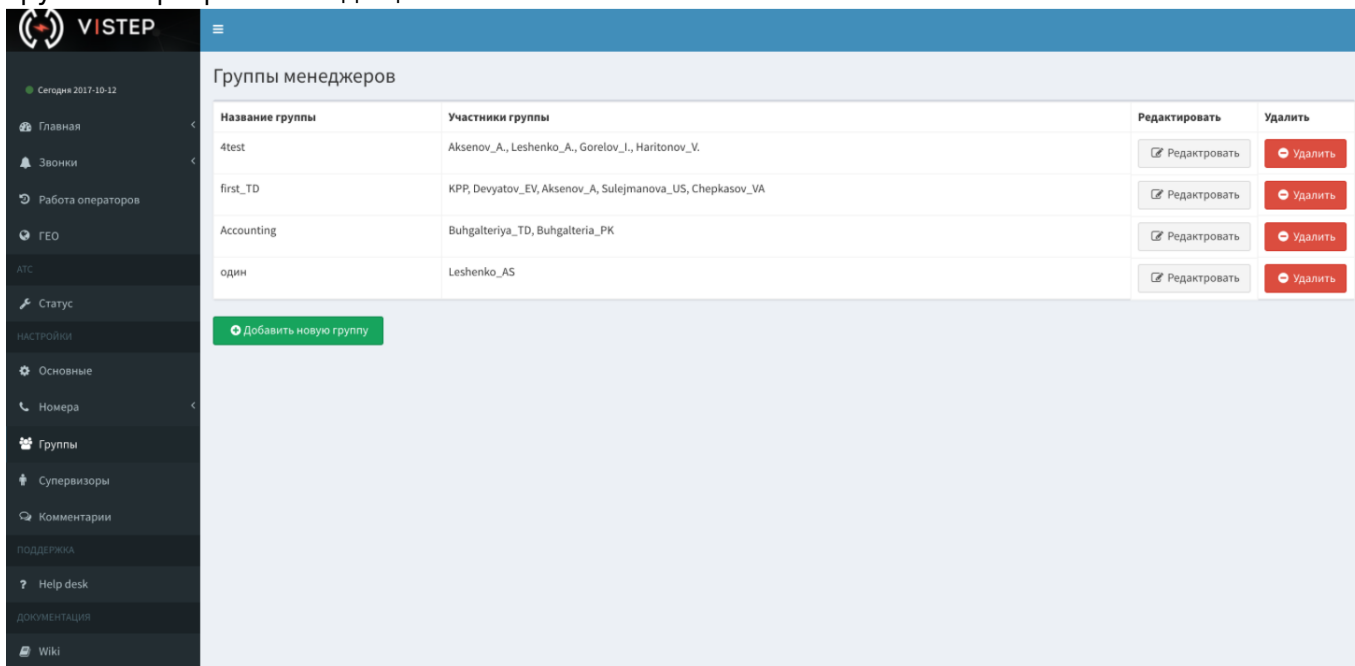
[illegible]

VISTEP

Сегодня 2017-10-12

Главная

Звонки

Работа операторов

ГЕО

АТС

Статус

НАСТРОЙКИ

Основные

Номера

Группы

Супервизоры

Комментарии

ПОДДЕРЖКА

Help desk

ДОКУМЕНТАЦИЯ

Wiki

Группы менеджеров

| Название группы | Участники группы | Редактировать | Удалить |
|---|---|---|---|
| 4test | Aksenov_A., Leshenko_A., Gorelov_I., Haritonov_V. | Редактировать | Удалить |
| first_TD | KPP, Devyatov_EV, Aksenov_A, Sulejmanova_US, Chepkasov_VA | Редактировать | Удалить |
| Accounting | Buhgalteriya_TD, Buhgalteria_PK | Редактировать | Удалить |
| один | Leshenko_AS | Редактировать | Удалить |

Добавить новую группу